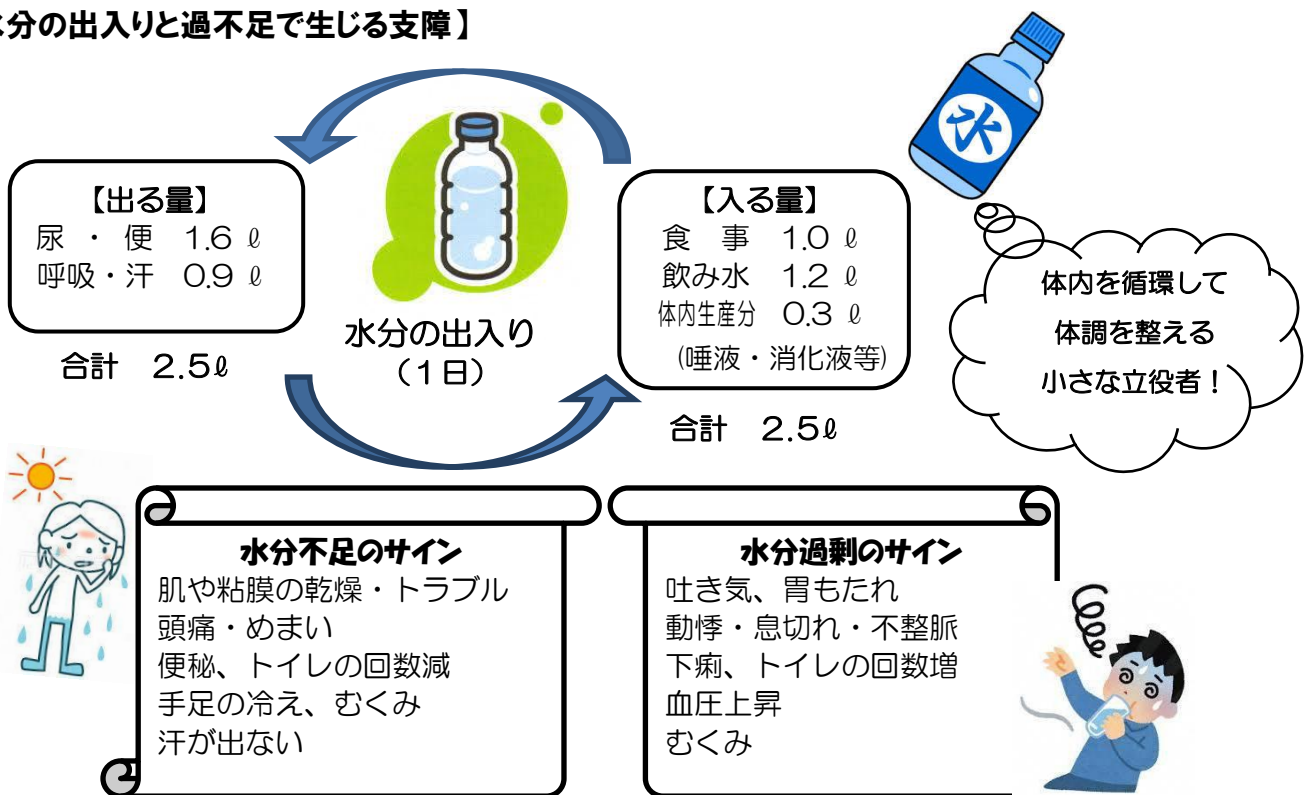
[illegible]分の出入りと過不足で生じる支障】

【出る量】
尿・便　1.6 ℓ
呼吸・汗　0.9 ℓ

合計　2.5ℓ

水分の出入り
（1日）

【入る量】
食　事　1.0 ℓ
飲み水　1.2 ℓ
体内生産分　0.3 ℓ
（唾液・消化液等）

合計　2.5ℓ

水

体内を循環して
体調を整える
小さな立役者！

水分不足のサイン
肌や粘膜の乾燥・トラブル
頭痛・めまい
便秘、トイレの回数減
手足の冷え、むくみ
汗が出ない

水分過剰のサイン
吐き気、胃もたれ
動悸・息切れ・不整脈
下痢、トイレの回数増
血圧上昇
むくみ